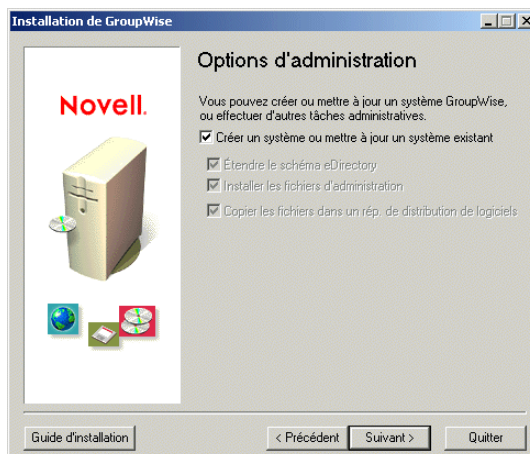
Installation de GroupWise

Novell.

Options d'administration

Vous pouvez créer ou mettre à jour un système GroupWise, ou effectuer d'autres tâches administratives.

Créer un système ou mettre à jour un système existant

Étendre le schéma eDirectory

Installer les fichiers d'administration

Copier les fichiers dans un rép. de distribution de logiciels

Guide d'installation

< Précédent

Suivant >

Quitter